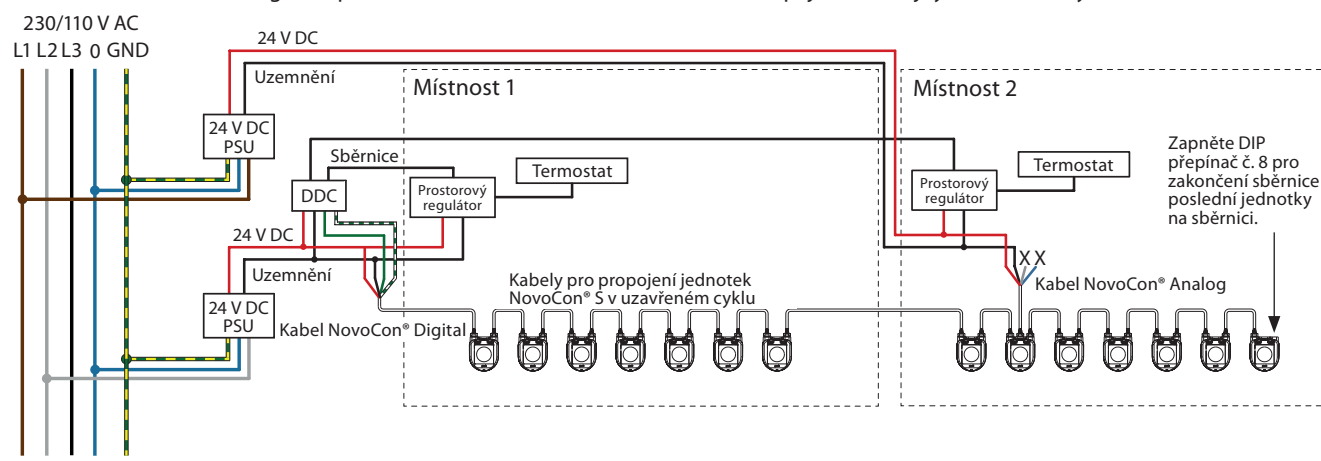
230/110 V AC
L1 L2 L3 0 GND

24 V DC
Uzemnění
Místnost 1
Místnost 2
24 V DC PSU
Sběrnice
Termostat
DDC
Prostorový regulátor
Termostat
Prostorový regulátor
Zapněte DIP přepínač č. 8 pro zakončení sběrnice poslední jednotky na sběrnici.
24 V DC
Uzemnění
X X
Kabel NovoCon® Analog
Kabely pro propojení jednotek NovoCon® S v uzavřeném cyklu
24 V DC PSU
Kabel NovoCon® Digital